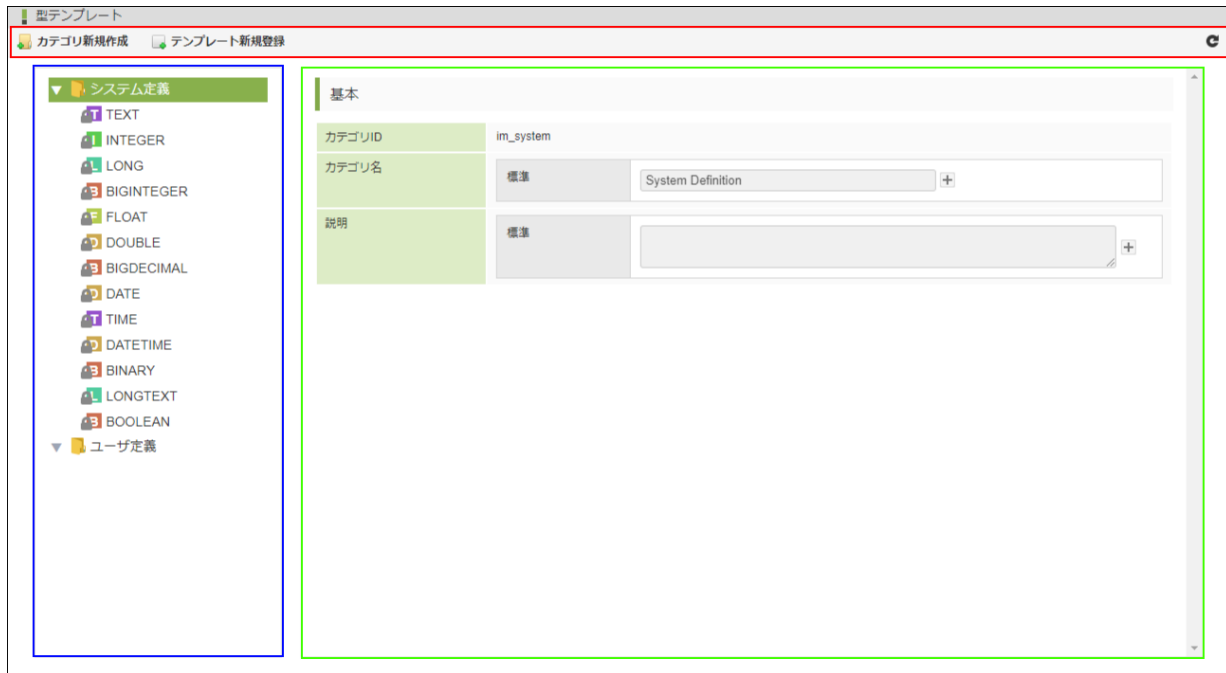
型テンプレート

カテゴリ新規作成　テンプレート新規登録

システム定義
TEXT
INTEGER
LONG
BIGINTEGER
FLOAT
DOUBLE
BIGDECIMAL
DATE
TIME
DATETIME
BINARY
LONGTEXT
BOOLEAN
ユーザ定義

基本

| カテゴリID | im_system |
|---|---|
| カテゴリ名 | 標準 System Definition + |
| 説明 | 標準 + |